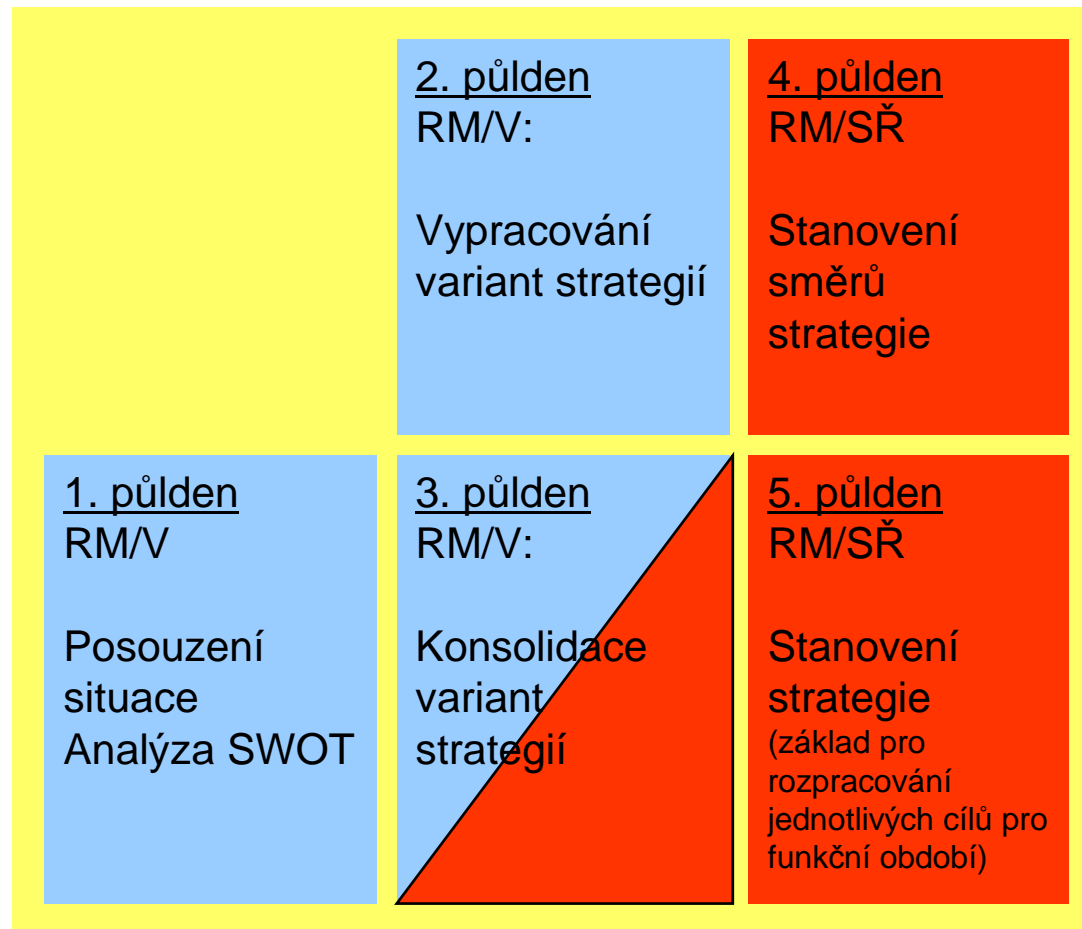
2. půlden
RM/V:

Vypracování variant strategií

4. půlden
RM/SŘ

Stanovení směrů strategie

1. půlden
RM/V

Posouzení situace
Analýza SWOT

3. půlden
RM/V:

Konsolidace variant strategií

5. půlden
RM/SŘ

Stanovení strategie
(základ pro rozpracování jednotlivých cílů pro funkční období)